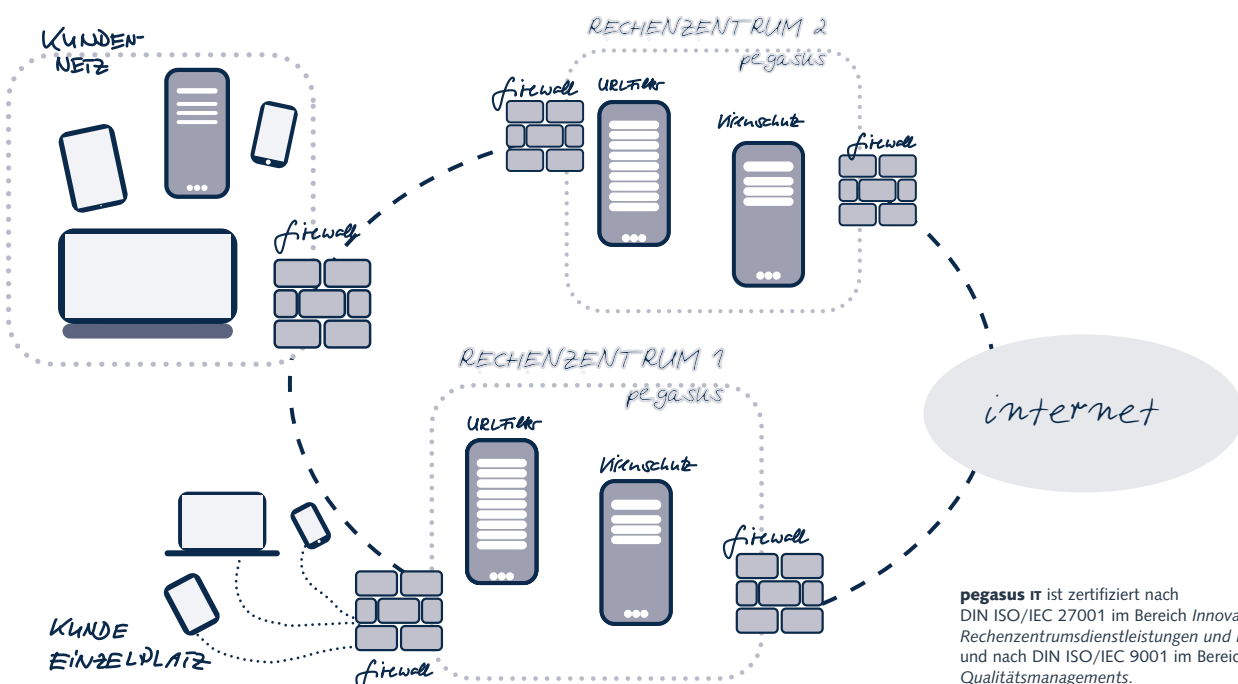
KUNDENNETZ

RECHENZENTRUM 2

pegasus

firewall

URLFilter

Virenschutz

firewall

firewall

RECHENZENTRUM 1

pegasus

URLFilter

Virenschutz

firewall

internet

KUNDE EINZELPLATZ

firewall

pegasus IT ist zertifiziert nach DIN ISO/IEC 27001 im Bereich *Innova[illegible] Rechenzentrumsdienstleistungen und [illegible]* und nach DIN ISO/IEC 9001 im Berei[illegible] *Qualitätsmanagements*.